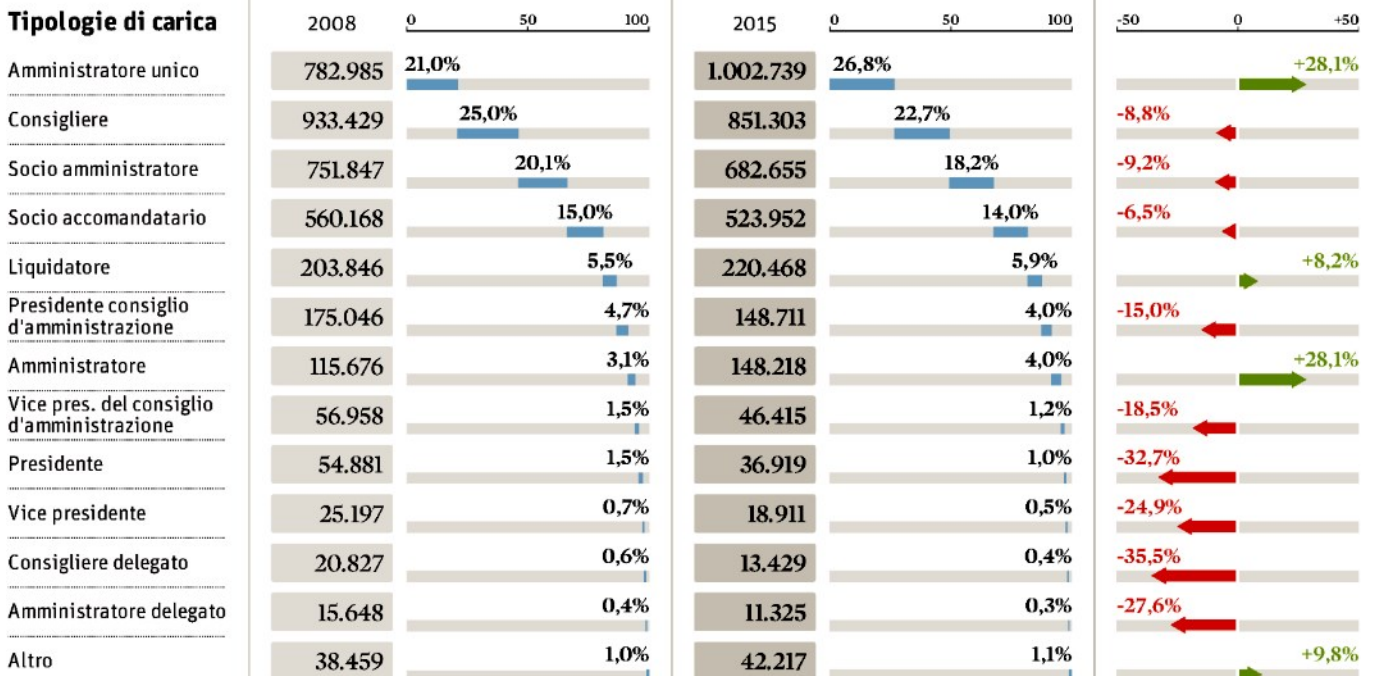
| Tipologie di carica | 2008 | 0 50 100 | 2015 | 0 50 100 | -50 0 +50 |
|---|---|---|---|---|---|
| Amministratore unico | 782.985 | 21,0% | 1.002.739 | 26,8% | +28,1% |
| Consigliere | 933.429 | 25,0% | 851.303 | 22,7% | -8,8% |
| Socio amministratore | 751.847 | 20,1% | 682.655 | 18,2% | -9,2% |
| Socio accomandatario | 560.168 | 15,0% | 523.952 | 14,0% | -6,5% |
| Liquidatore | 203.846 | 5,5% | 220.468 | 5,9% | +8,2% |
| Presidente consiglio d'amministrazione | 175.046 | 4,7% | 148.711 | 4,0% | -15,0% |
| Amministratore | 115.676 | 3,1% | 148.218 | 4,0% | +28,1% |
| Vice pres. del consiglio d'amministrazione | 56.958 | 1,5% | 46.415 | 1,2% | -18,5% |
| Presidente | 54.881 | 1,5% | 36.919 | 1,0% | -32,7% |
| Vice presidente | 25.197 | 0,7% | 18.911 | 0,5% | -24,9% |
| Consigliere delegato | 20.827 | 0,6% | 13.429 | 0,4% | -35,5% |
| Amministratore delegato | 15.648 | 0,4% | 11.325 | 0,3% | -27,6% |
| Altro | 38.459 | 1,0% | 42.217 | 1,1% | +9,8% |